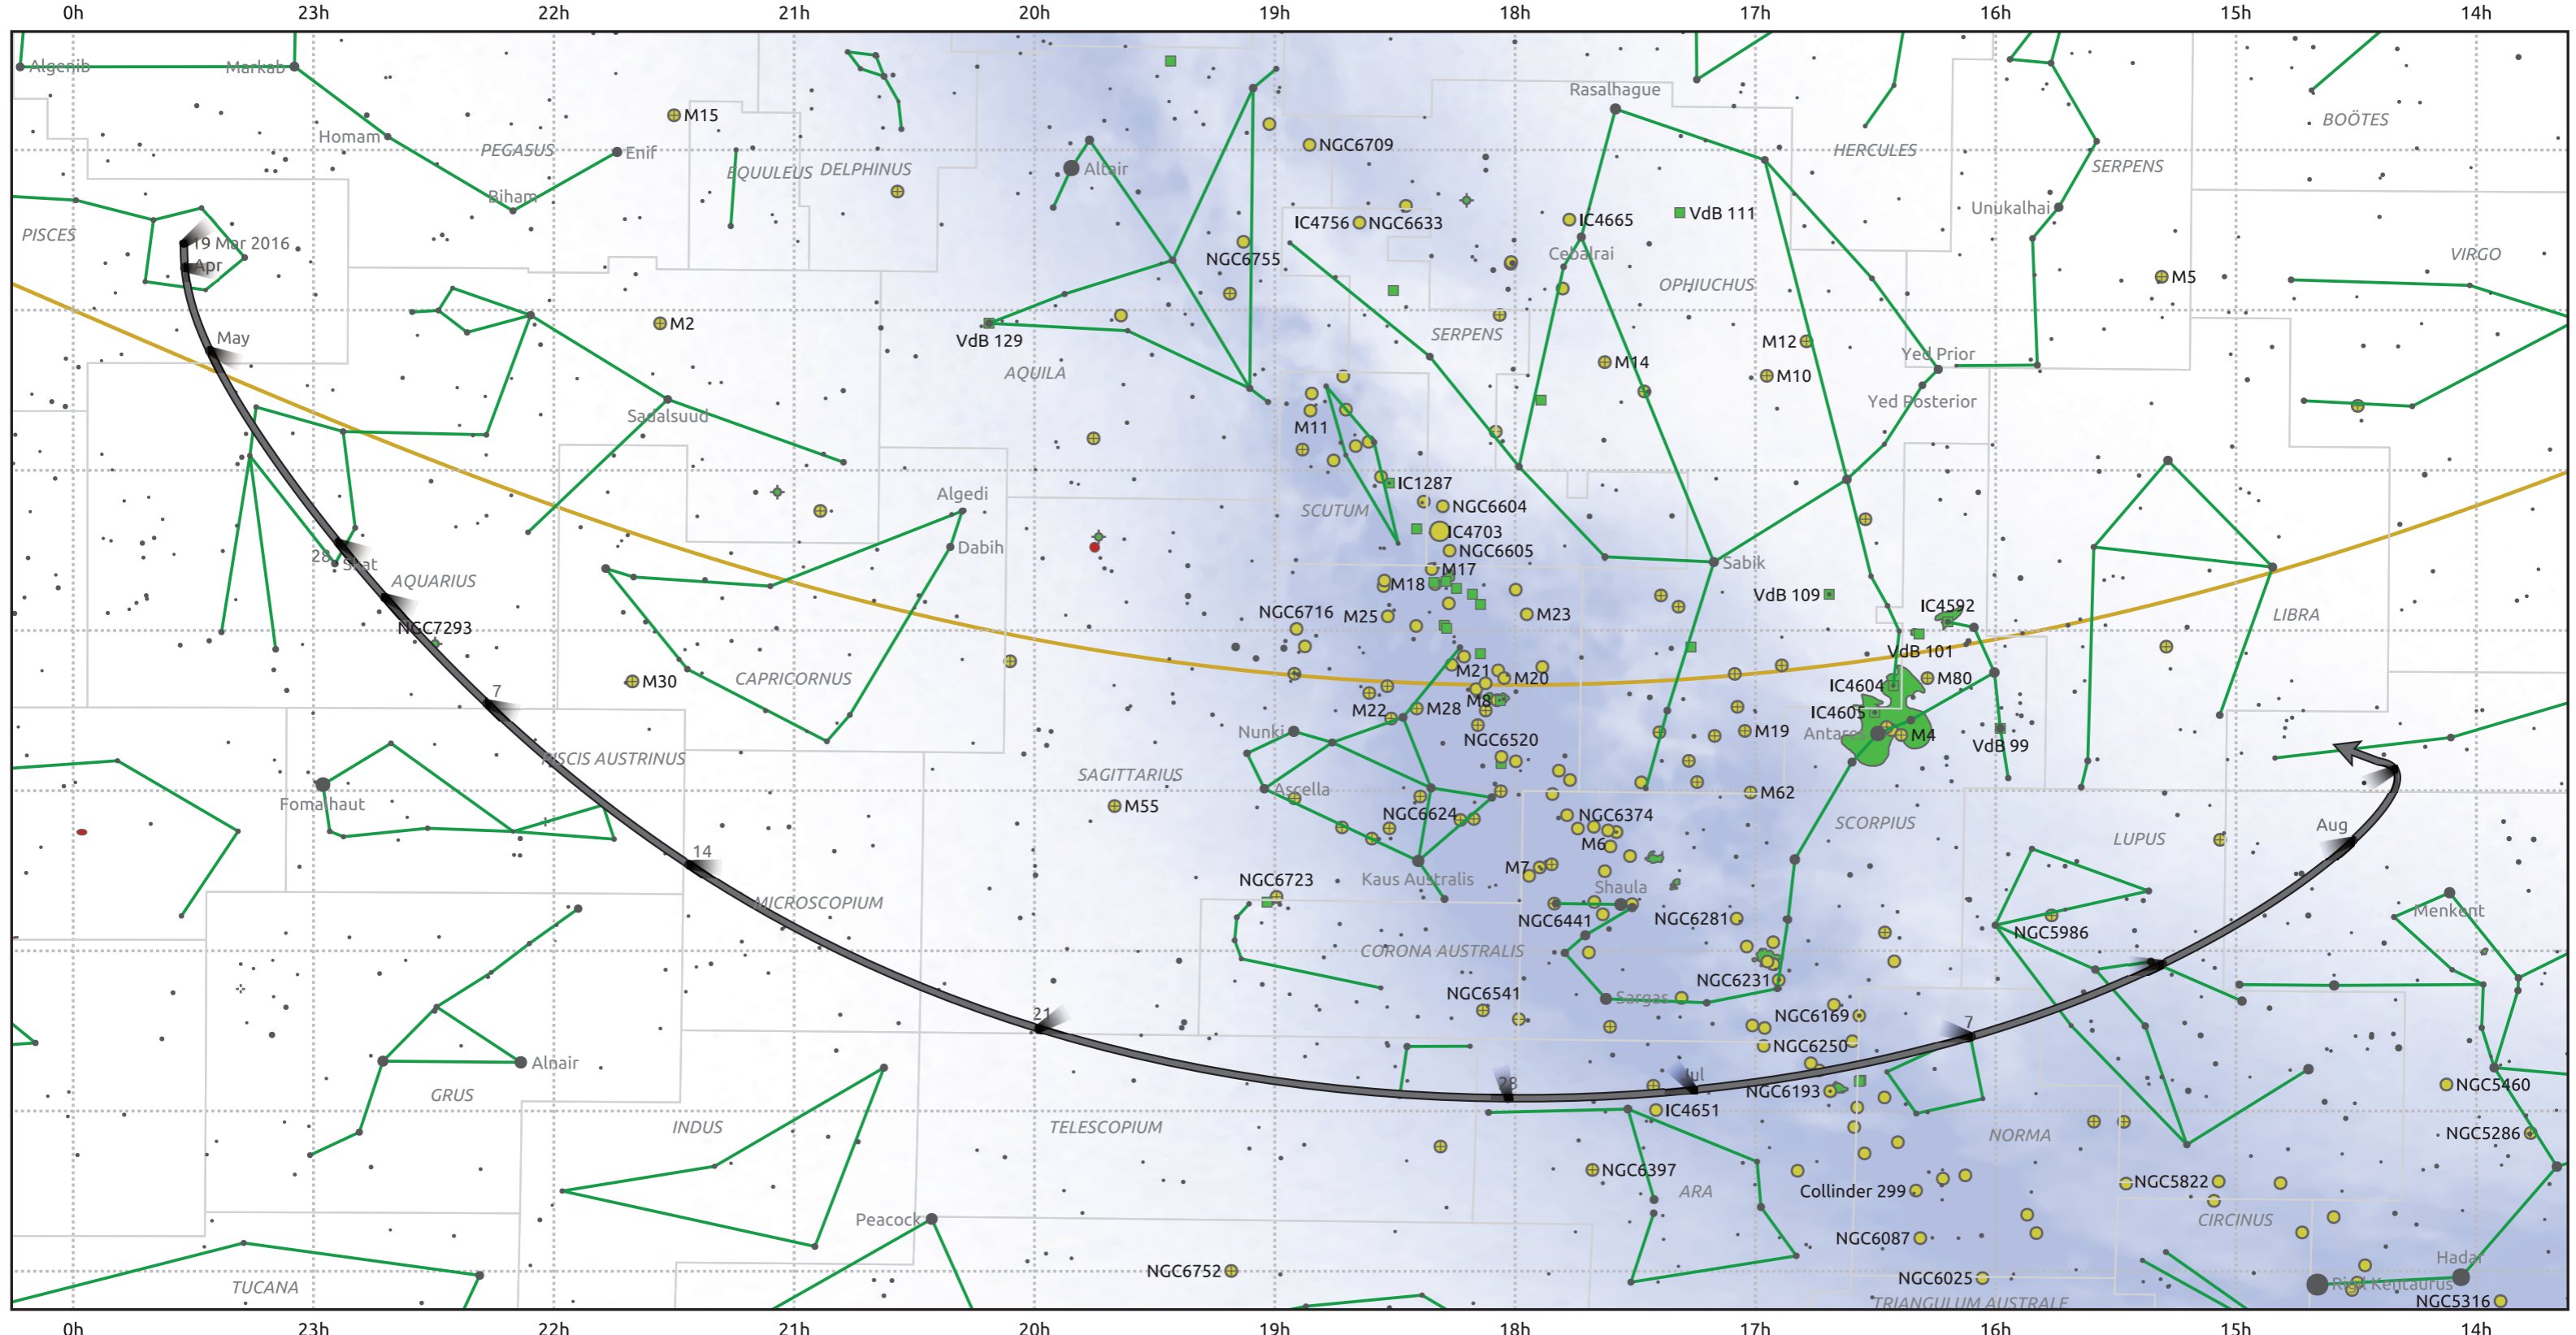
0h 23h 22h 21h 20h 19h 18h 17h 16h 15h 14h

Algenib Markab M15 Homam PEGASUS Enif EQUULEUS DELPHINUS Altair NGC6709 Rasalhague HERCULES SERPENS BOÖTES
PISCES Biham 19 Mar 2016 Apr IC4756 NGC6633 IC4665 VdB 111 Unukalhai
NGC6755 Cebalrai OPHIUCHUS M5 VIRGO
M2 May VdB 129 SERPENS M12 Yed Prior
AQUILA M14 M10 Yed Posterior
Sadalsuud M11
Algedi IC1287 NGC6604
SCUTUM IC4703 Dabih NGC6605
28 Skat AQUARIUS M18 M17 Sabik
NGC6716 M25 M23 VdB 109 IC4592
NGC7293 LIBRA
VdB 101
7 M30 CAPRICORNUS M21 M20 IC4604 M80
M22 M28 M8 IC4605
Nunki NGC6520 Antares M4 VdB 99
PISCIS AUSTRINUS M19
SAGITTARIUS Ascella M62
Fomalhaut M55 NGC6374 SCORPIUS Aug
NGC6624 M6 LUPUS
14
M7 Shaula
NGC6723 Kaus Australis
MICROSCOPIUM NGC6441 NGC6281 Menkent
NGC5986
CORONA AUSTRALIS
NGC6231
NGC6541 Sargas
21 NGC6169 7
Alnair NGC6250
28 Atria? 
GRUS NGC6193 NGC5460
IC4651
INDUS TELESCOPIUM NORMA NGC5286
NGC6397 ARA
NGC5822
Collinder 299
CIRCINUS
Peacock
NGC6087
Hadar
NGC6752 NGC6025
TUCANA Rigil Kentaurus
TRIANGULUM AUSTRALE NGC5316

0h 23h 22h 21h 20h 19h 18h 17h 16h 15h 14h